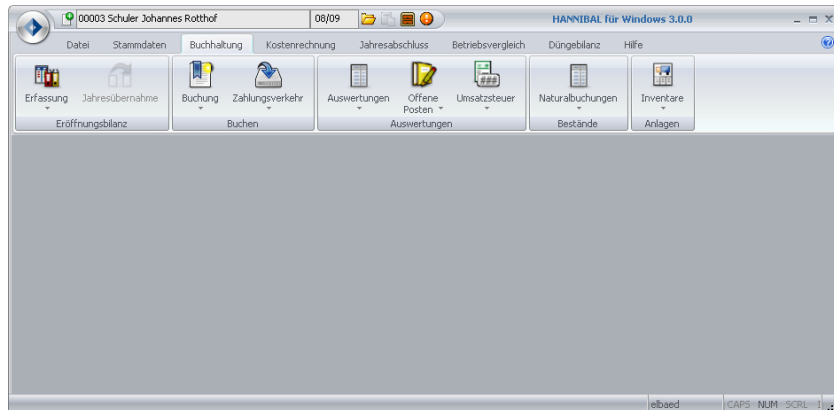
00003 Schuler Johannes Rotthof
08/09
HANNIBAL für Windows 3.0.0

Datei
Stammdaten
Buchhaltung
Kostenrechnung
Jahresabschluss
Betriebsvergleich
Düngebilanz
Hilfe

Erfassung
Jahresübernahme
Eröffnungsbilanz

Buchung
Zahlungsverkehr
Buchen

Auswertungen
Offene Posten
Umsatzsteuer
Auswertungen

Naturalbuchungen
Bestände

Inventare
Anlagen

elbaed
CAPS
NUM
SCRL